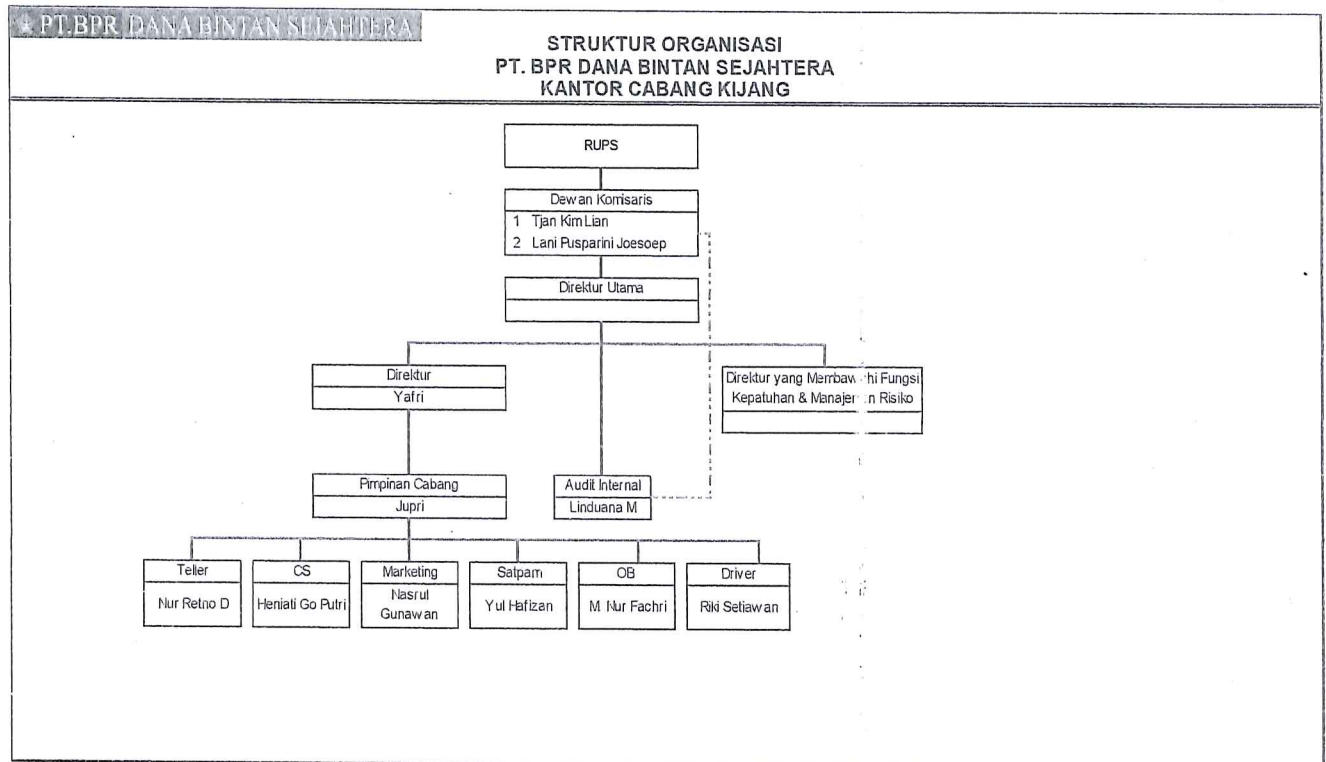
PT.BPR DANA BINTAN SEJAHTERA

STRUKTUR ORGANISASI
PT. BPR DANA BINTAN SEJAHTERA
KANTOR CABANG KIJANG

RUPS

Dewan Komisaris
1 Tjan Kim Lian
2 Lani Pusparini Joesoep

Direktur Utama

Direktur
Yafri

Direktur yang Membaw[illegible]hi Fungsi Kepatuhan & Manajem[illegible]n Risiko

Pimpinan Cabang
Jupri

Audit Internal
Linduana M

Teller
Nur Retno D

CS
Heniati Go Putri

Marketing
Nasrul Gunawan

Satpam
Yul Hafizan

OB
M. Nur Fachri

Driver
Riki Setiawan